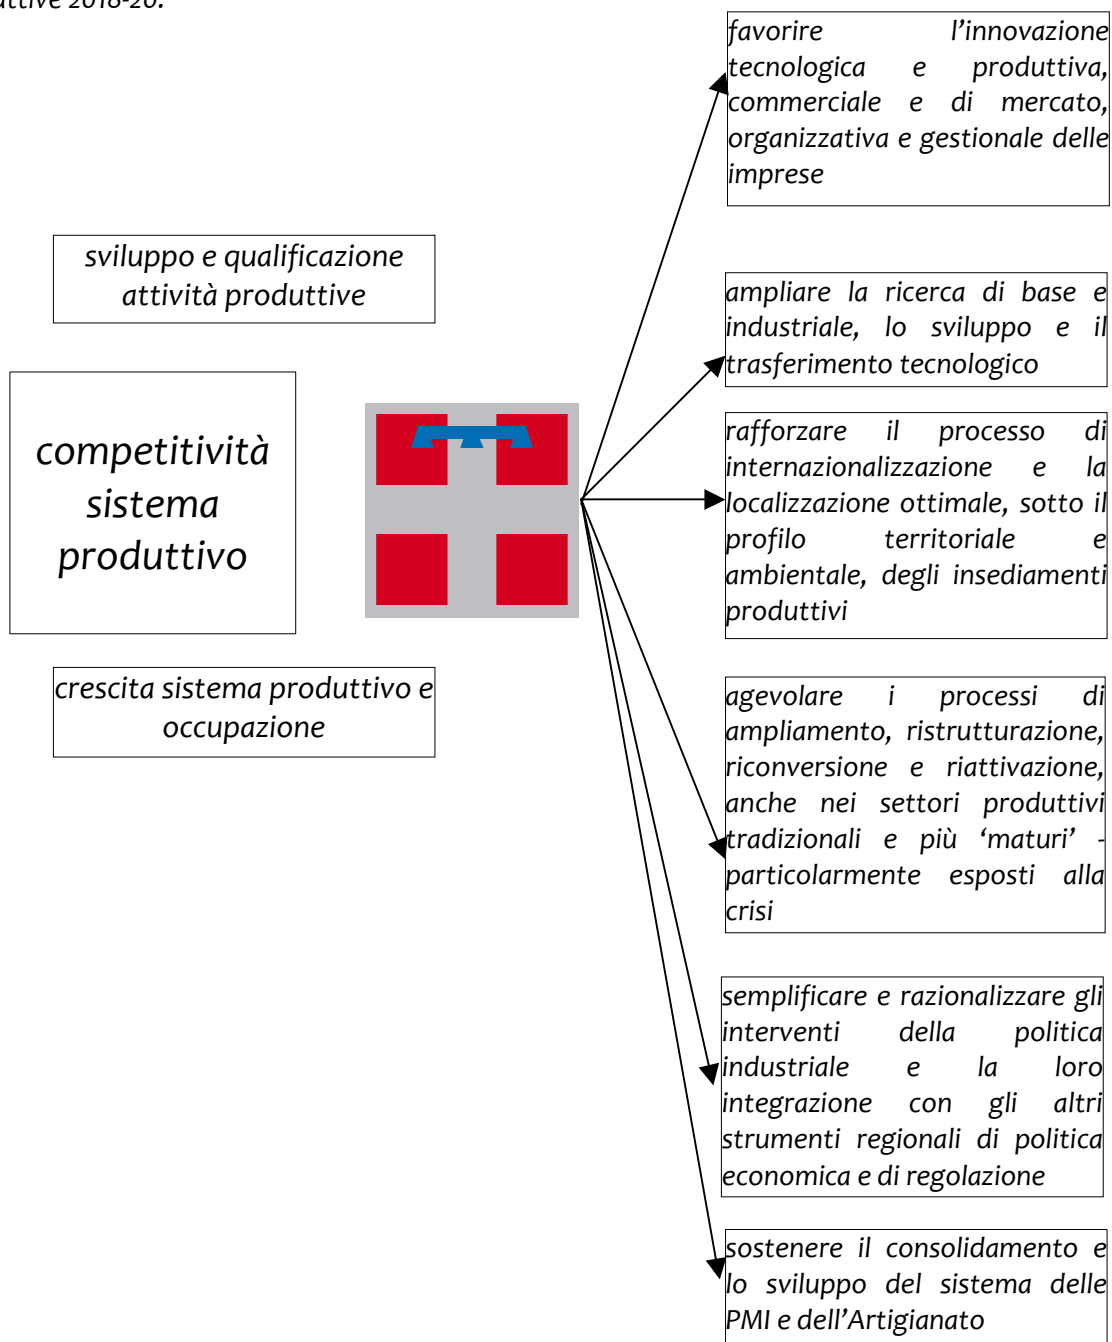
attive 2018-20.

sviluppo e qualificazione attività produttive

competitività sistema produttivo

crescita sistema produttivo e occupazione

favorire l’innovazione tecnologica e produttiva, commerciale e di mercato, organizzativa e gestionale delle imprese

ampliare la ricerca di base e industriale, lo sviluppo e il trasferimento tecnologico

rafforzare il processo di internazionalizzazione e la localizzazione ottimale, sotto il profilo territoriale e ambientale, degli insediamenti produttivi

agevolare i processi di ampliamento, ristrutturazione, riconversione e riattivazione, anche nei settori produttivi tradizionali e più ‘maturi’ - particolarmente esposti alla crisi

semplificare e razionalizzare gli interventi della politica industriale e la loro integrazione con gli altri strumenti regionali di politica economica e di regolazione

sostenere il consolidamento e lo sviluppo del sistema delle PMI e dell’Artigianato